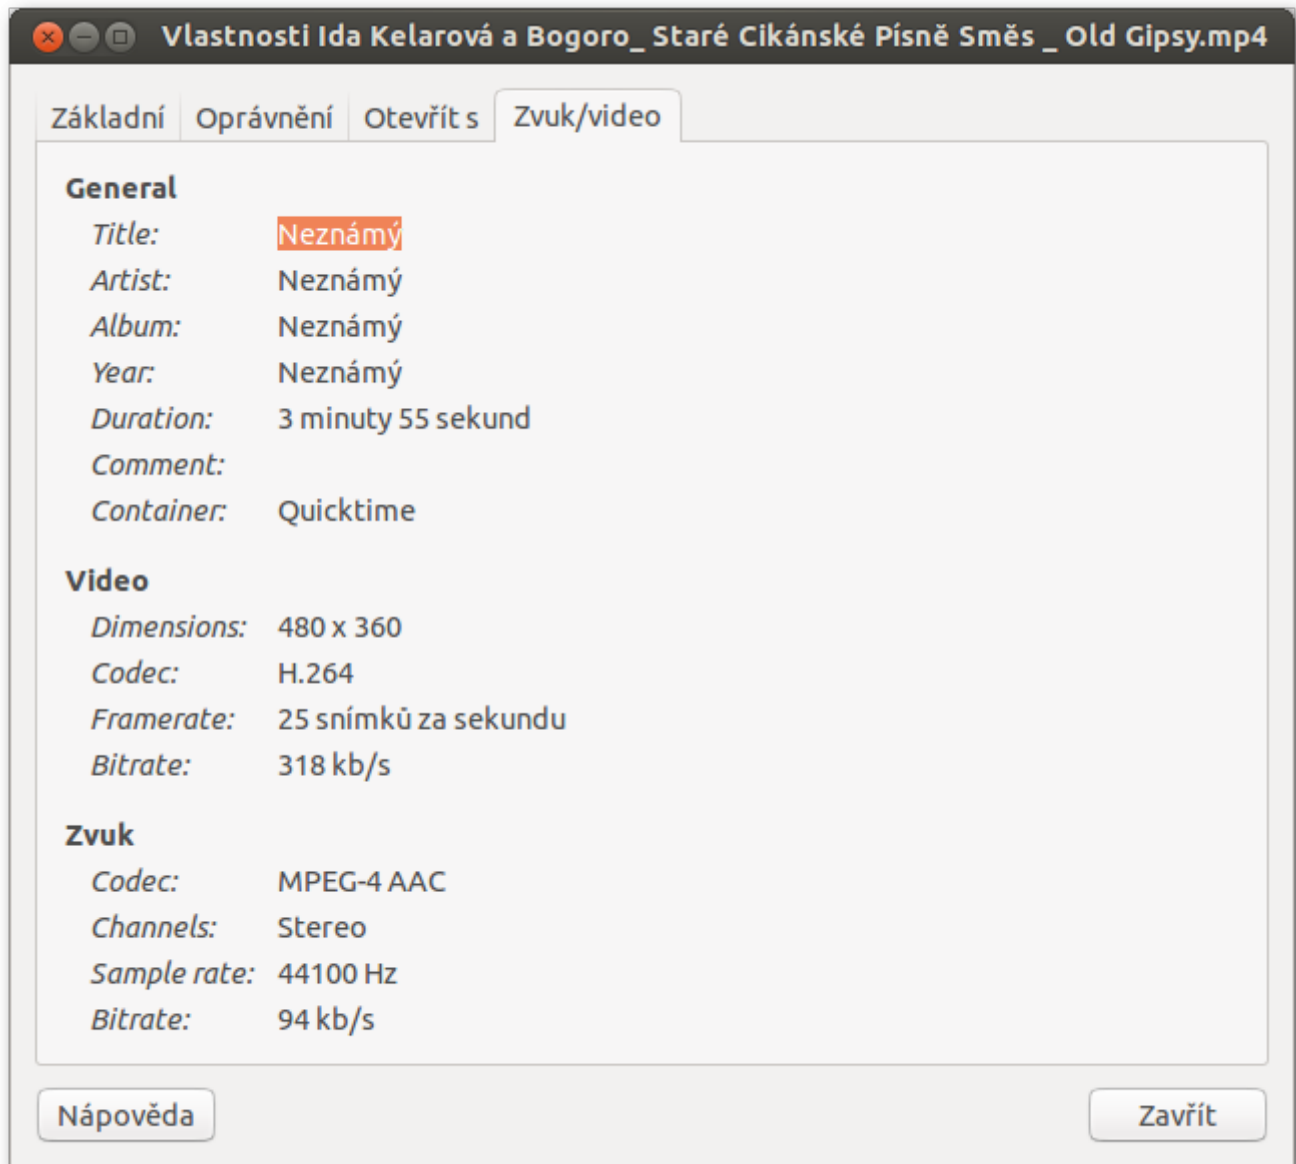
Vlastnosti Ida Kelarová a Bogoro_ Staré Cikánské Písně Směs _ Old Gipsy.mp4

Základní | Oprávnění | Otevřít s | Zvuk/video

General

Title: Neznámý
Artist: Neznámý
Album: Neznámý
Year: Neznámý
Duration: 3 minuty 55 sekund
Comment:
Container: Quicktime

Video

Dimensions: 480 x 360
Codec: H.264
Framerate: 25 snímků za sekundu
Bitrate: 318 kb/s

Zvuk

Codec: MPEG-4 AAC
Channels: Stereo
Sample rate: 44100 Hz
Bitrate: 94 kb/s

Nápověda

Zavřít